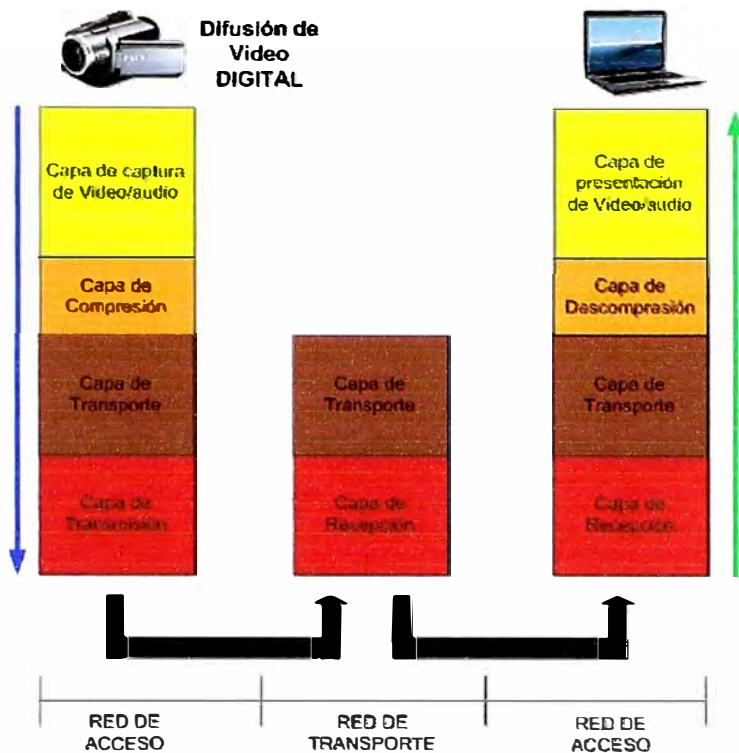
Difusión de Video DIGITAL

Capa de captura de Video/audio

Capa de Compresión

Capa de Transporte

Capa de Transmisión

Capa de Transporte

Capa de Recepción

Capa de presentación de Video/audio

Capa de Descompresión

Capa de Transporte

Capa de Recepción

RED DE ACCESO

RED DE TRANSPORTE

RED DE ACCESO